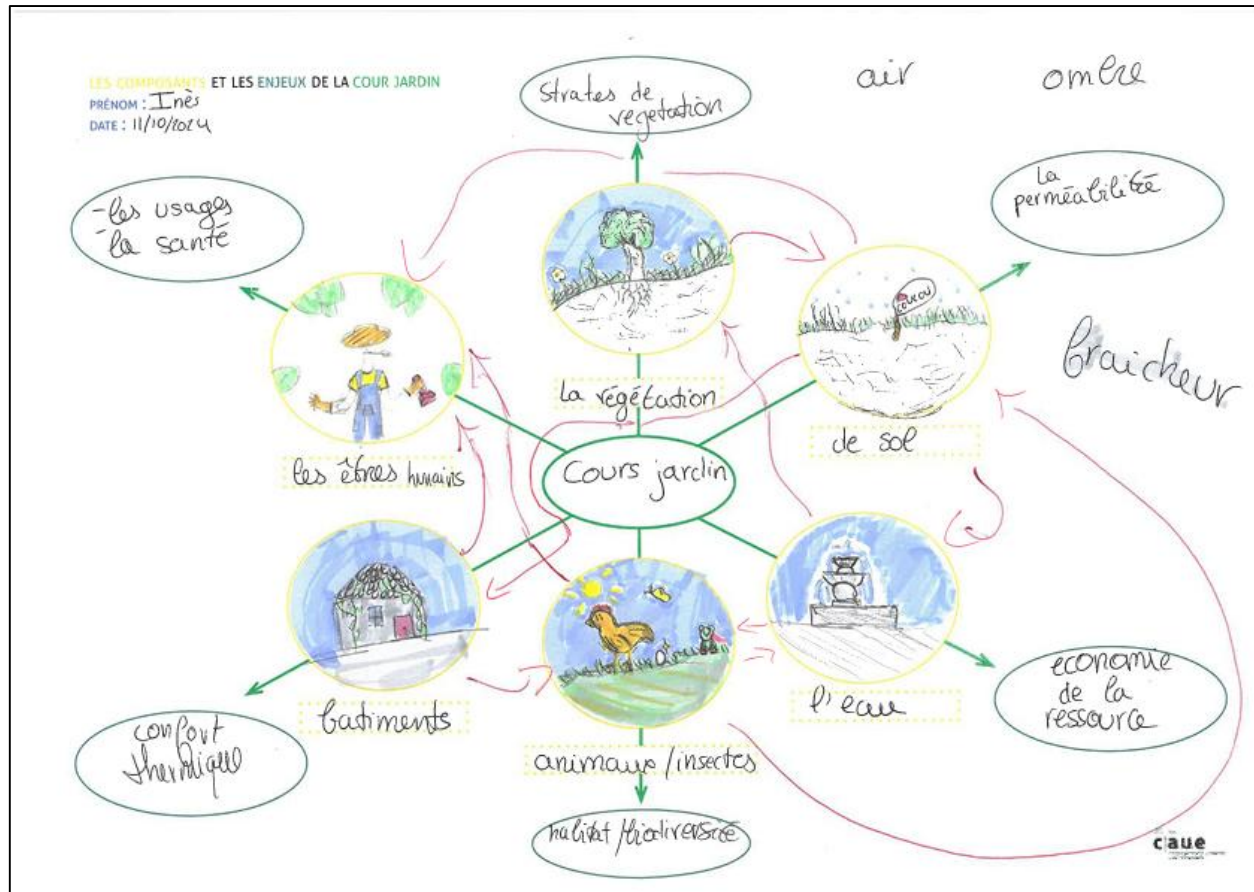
LES COMPOSANTS ET LES ENJEUX DE LA COUR JARDIN
PRÉNOM : Inès
DATE : 11/10/2024

Strates de végétation

air

omère

-les usages
-la santé

La perméabilité

coucou

fraicheur

la végétation

de sol

les êtres humains

Cours jardin

batiments

animaux /insectes

l'eau

économie de la ressource

confort thermique

habitat /biodiversité

caue